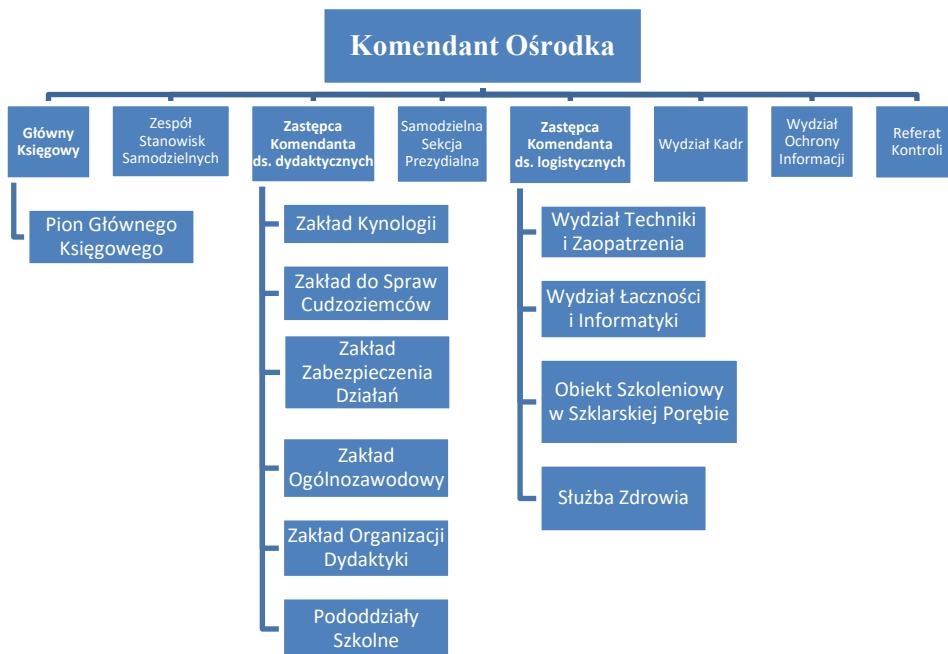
Komendant Ośrodka

Główny Księgowy

Pion Głównego Księgowego

Zespół Stanowisk Samodzielnych

Zastępca Komendanta ds. dydaktycznych

Zakład Kynologii

Zakład do Spraw Cudzoziemców

Zakład Zabezpieczenia Działań

Zakład Ogólnozawodowy

Zakład Organizacji Dydaktyki

Pododdziały Szkolne

Samodzielna Sekcja Prezydialna

Zastępca Komendanta ds. logistycznych

Wydział Techniki i Zaopatrzenia

Wydział Łaczności i Informatyki

Obiekt Szkoleniowy w Szklarskiej Porębie

Służba Zdrowia

Wydział Kadr

Wydział Ochrony Informacji

Referat Kontroli